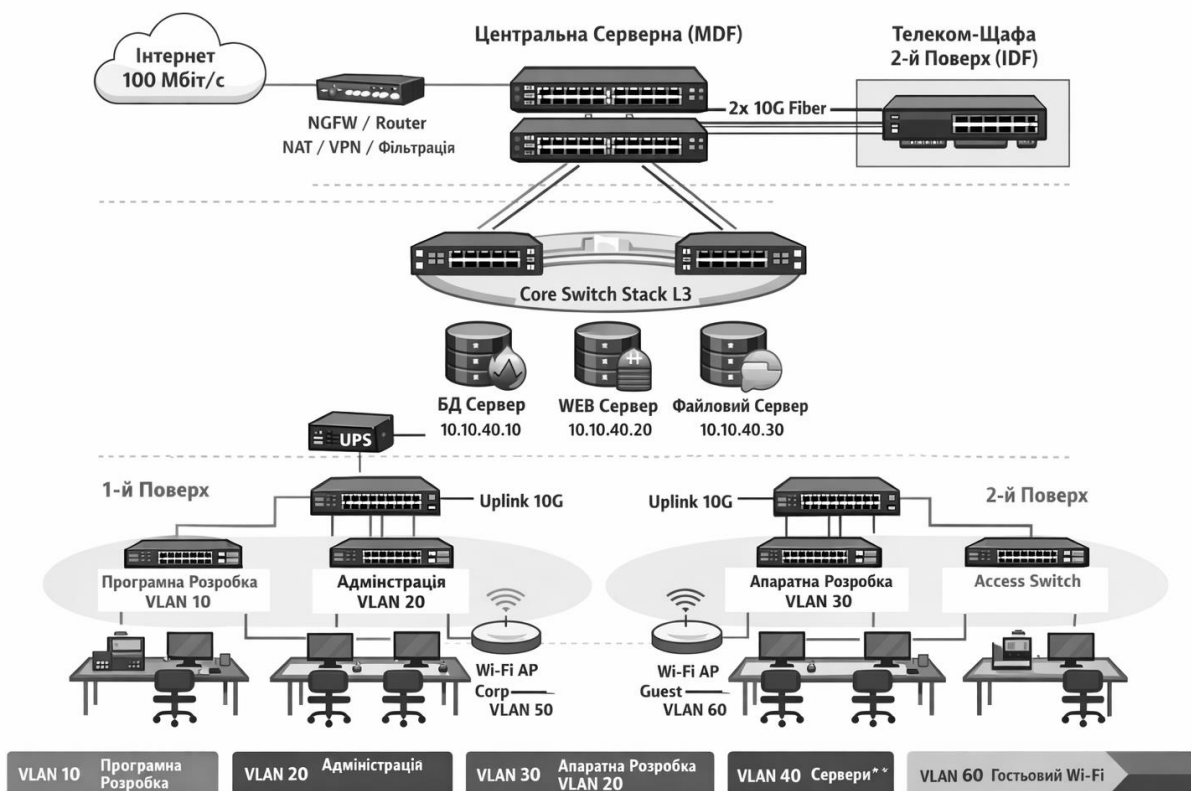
Інтернет 100 Мбіт/с

NGFW / Router
NAT / VPN / Фільтрація

Центральна Серверна (MDF)

Телеком-Щафа
2-й Поверх (IDF)

2x 10G Fiber

Core Switch Stack L3

БД Сервер
10.10.40.10

WEB Сервер
10.10.40.20

Файловий Сервер
10.10.40.30

UPS

1-й Поверх

Uplink 10G

Uplink 10G

2-й Поверх

Програмна Розробка
VLAN 10

Адміністрація
VLAN 20

Апаратна Розробка
VLAN 30

Access Switch

Wi-Fi AP
Corp
VLAN 50

Wi-Fi AP
Guest
VLAN 60

VLAN 10 Програмна Розробка

VLAN 20 Адміністрація

VLAN 30 Апаратна Розробка VLAN 20

VLAN 40 Сервери**

VLAN 60 Гостьовий Wi-Fi